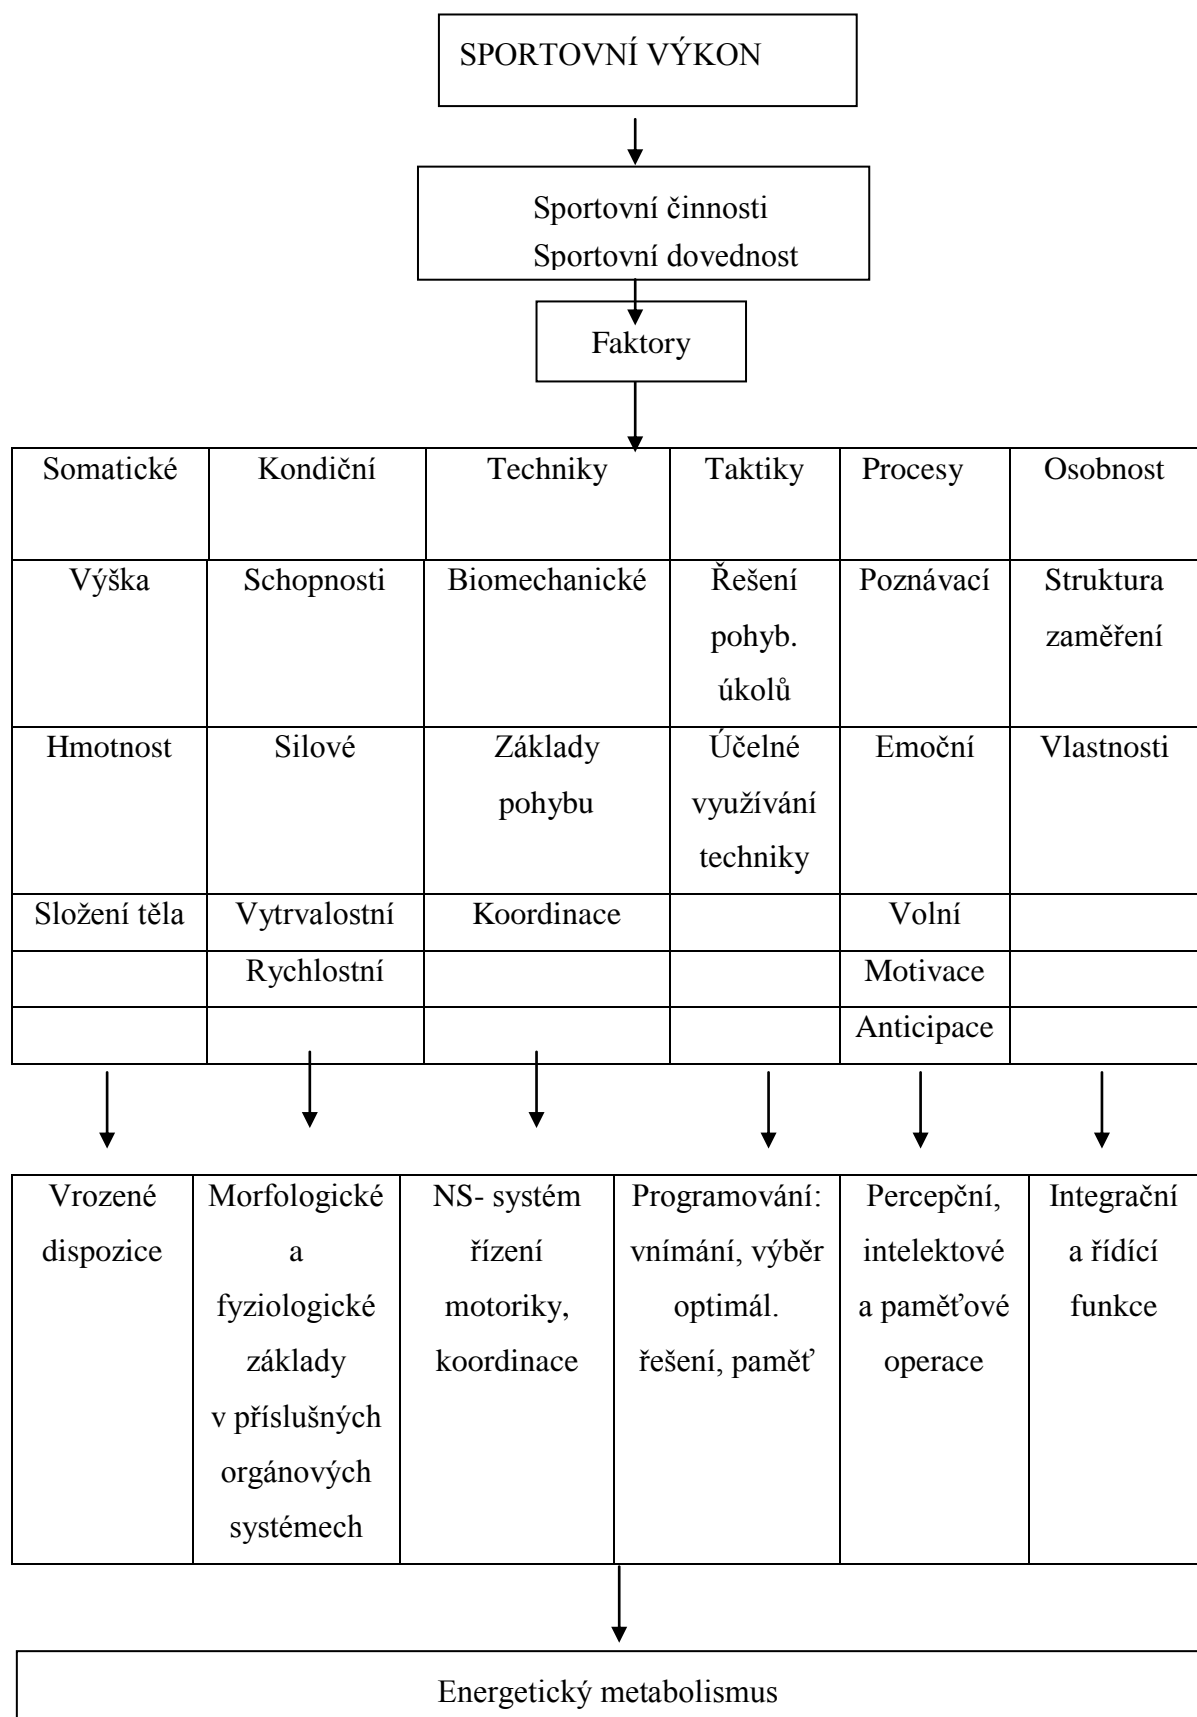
SPORTOVNÍ VÝKON

Sportovní činnosti
Sportovní dovednost

Faktory

| Somatické | Kondiční | Techniky | Taktiky | Procesy | Osobnost |
|---|---|---|---|---|---|
| Výška | Schopnosti | Biomechanické | Řešení pohyb. úkolů | Poznávací | Struktura zaměření |
| Hmotnost | Silové | Základy pohybu | Účelné využívání techniky | Emoční | Vlastnosti |
| Složení těla | Vytrvalostní | Koordinace | | Volní | |
| | Rychlostní | | | Motivace | |
| | | | | Anticipace | |

| Vrozené dispozice | Morfologické a fyziologické základy v příslušných orgánových systémech | NS- systém řízení motoriky, koordinace | Programování: vnímání, výběr optimál. řešení, paměť | Percepční, intelektové a paměťové operace | Integrační a řídící funkce |
|---|---|---|---|---|---|

Energetický metabolismus